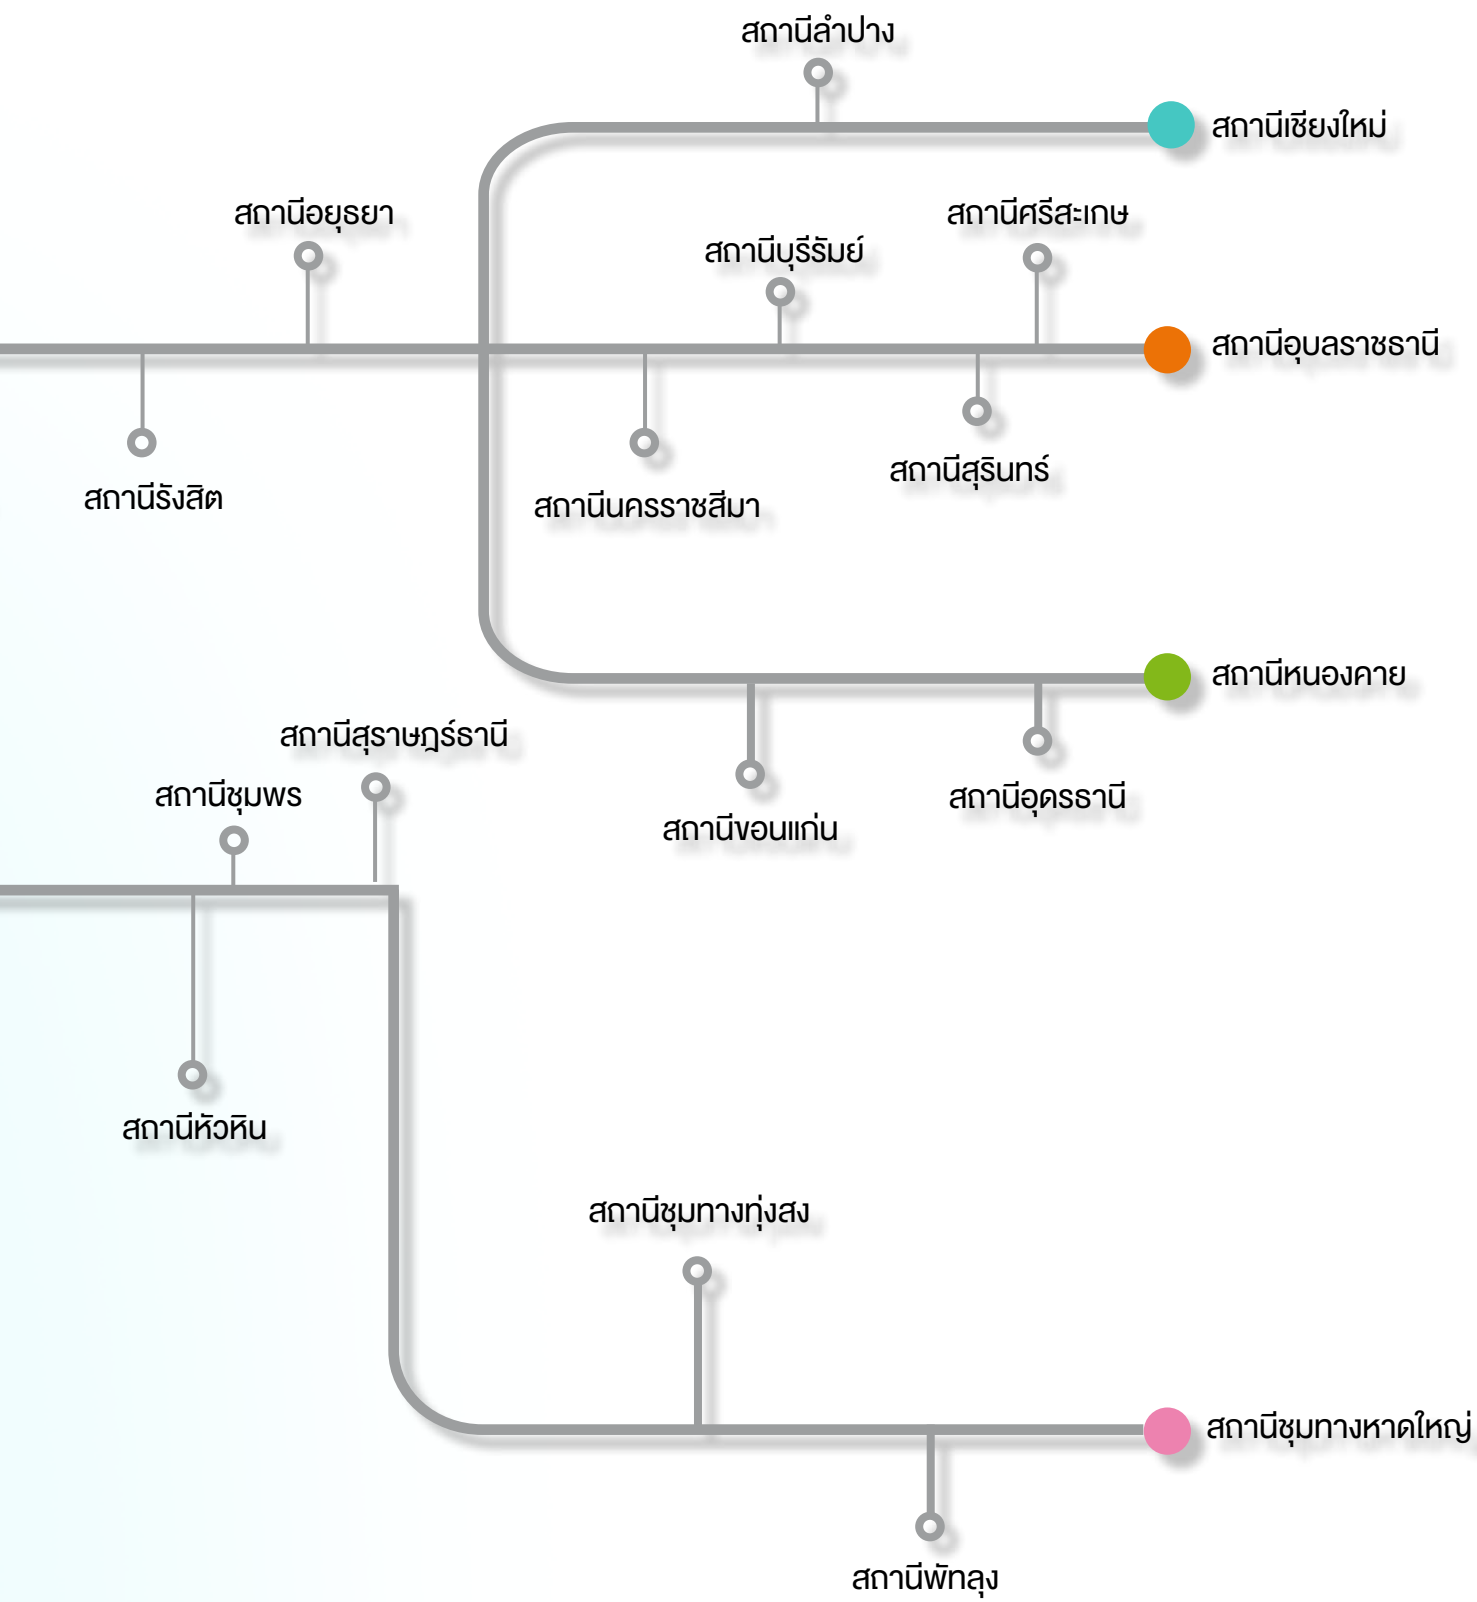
สถานีลำปาง

สถานีเชียงใหม่

สถานีอยุธยา

สถานีบุรีรัมย์

สถานีศรีสะเกษ

สถานีอุบลราชธานี

สถานีรังสิต

สถานีนครราชสีมา

สถานีสุรินทร์

สถานีหนองคาย

สถานีสุราษฎร์ธานี

สถานีชุมพร

สถานีขอนแก่น

สถานีอุดรธานี

สถานีหัวหิน

สถานีชุมทางทุ่งสง

สถานีชุมทางหาดใหญ่

สถานีพัทลุง